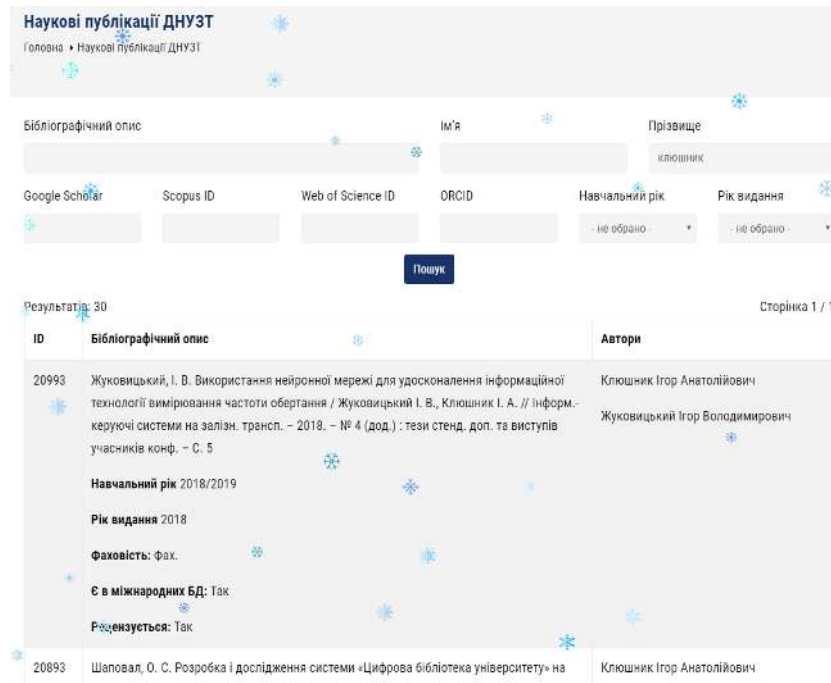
Наукові публікації ДНУЗТ
Головна • Наукові публікації ДНУЗТ

Бібліографічний опис

Ім'я

Прізвище
клюшник

Google Scholar

Scopus ID

Web of Science ID

ORCID

Навчальний рік
- не обрано -

Рік видання
- не обрано -

Пошук

Результатів: 30

Сторінка 1 / 1

| ID | Бібліографічний опис | Автори |
|---|---|---|
| 20993 | Жуковицький, І. В. Використання нейронної мережі для удосконалення інформаційної технології вимірювання частоти обертання / Жуковицький І. В., Клюшник І. А. // Інформ.-керуючі системи на залізн. трансп. – 2018. – № 4 (дод.) : тези стенд. доп. та виступів учасників конф. – С. 5<br>Навчальний рік 2018/2019<br>Рік видання 2018<br>Фаховість: фах.<br>Є в міжнародних БД: Так<br>Рецензується: Так | Клюшник Ігор Анатолійович<br>Жуковицький Ігор Володимирович |
| 20893 | Шаповал, О. С. Розробка і дослідження системи «Цифрова бібліотека університету» на | Клюшник Ігор Анатолійович |